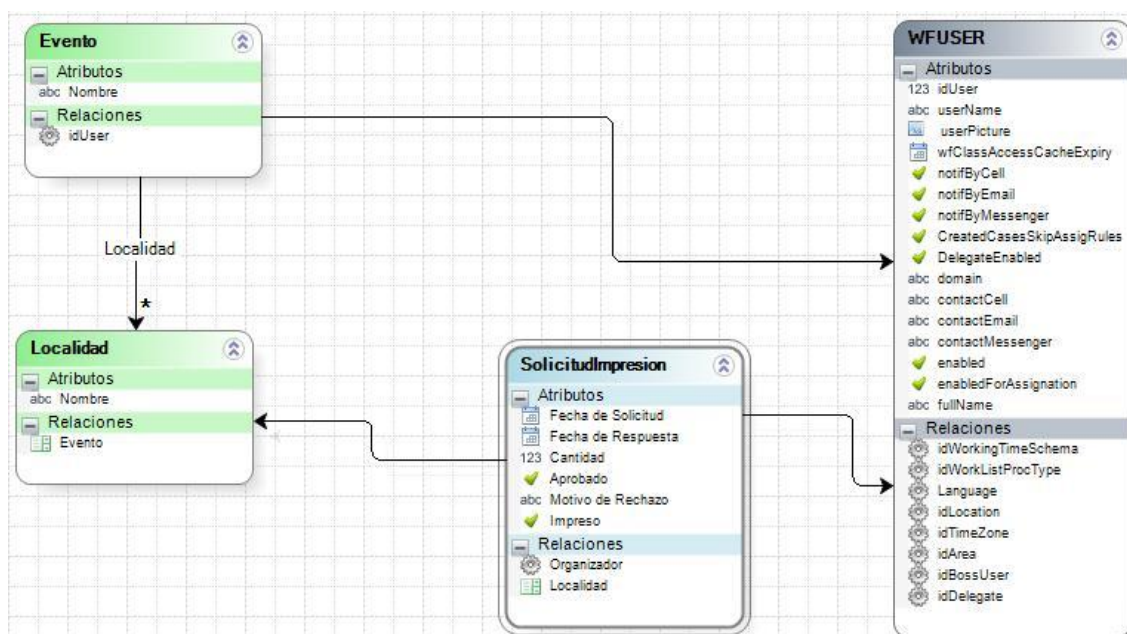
Evento
Atributos
abc Nombre
Relaciones
idUser

Localidad
*

Localidad
Atributos
abc Nombre
Relaciones
Evento

SolicitudImpresion
Atributos
Fecha de Solicitud
Fecha de Respuesta
123 Cantidad
Aprobado
abc Motivo de Rechazo
Impreso
Relaciones
Organizador
Localidad

WFUSER
Atributos
123 idUser
abc userName
userPicture
wfClassAccessCacheExpiry
notifByCell
notifByEmail
notifByMessenger
CreatedCasesSkipAssigRules
DelegateEnabled
abc domain
abc contactCell
abc contactEmail
abc contactMessenger
enabled
enabledForAssignation
abc fullName
Relaciones
idWorkingTimeSchema
idWorkListProcType
Language
idLocation
idTimeZone
idArea
idBossUser
idDelegate